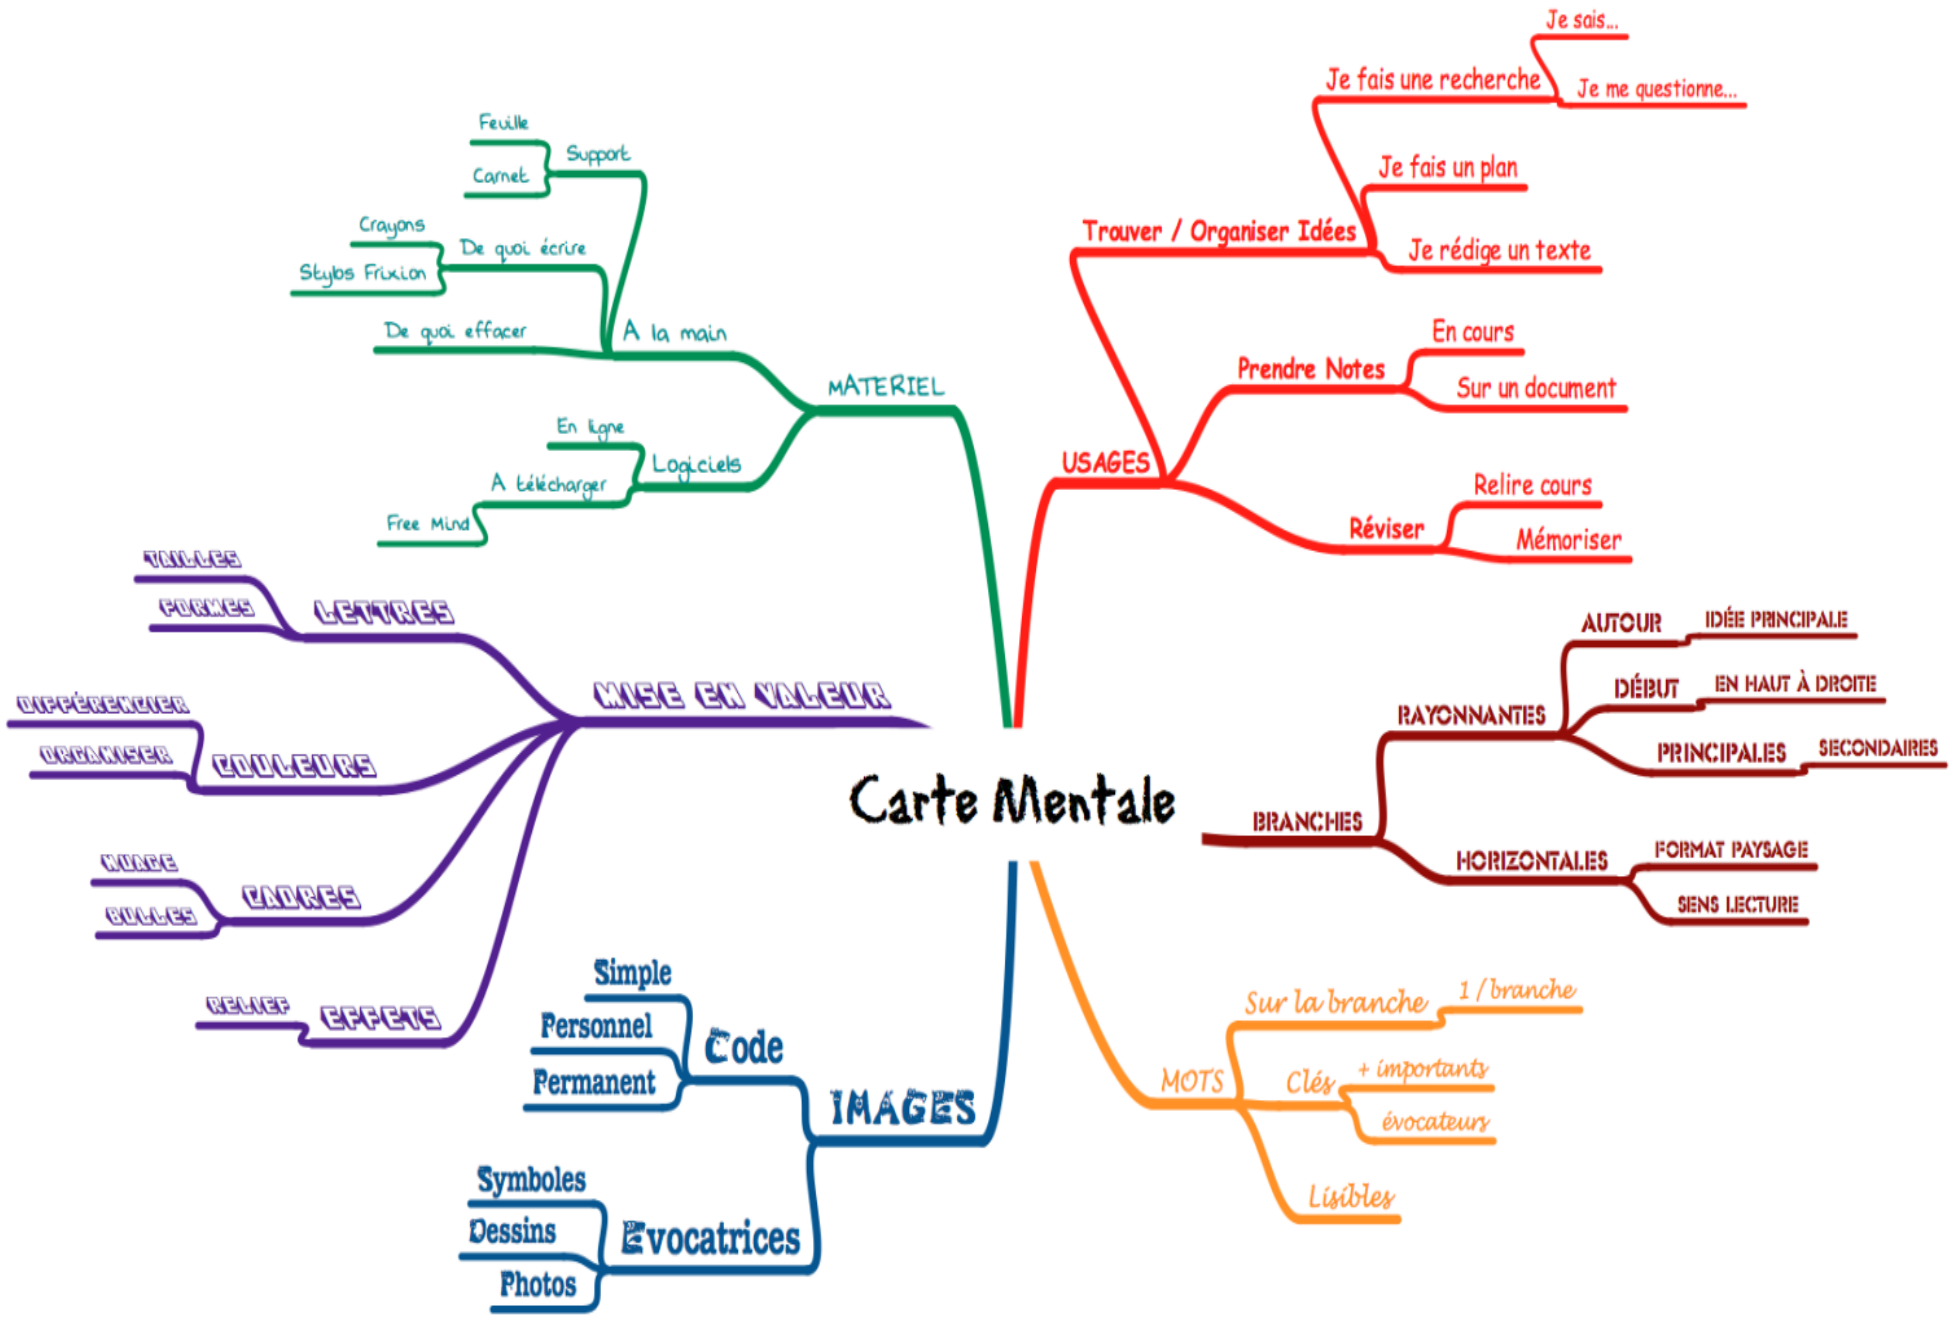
Carte Mentale

MATERIEL
A la main
Support
Feuille
Carnet
De quoi écrire
Crayons
Stylos Frixion
De quoi effacer
Logiciels
En ligne
A télécharger
Free Mind

USAGES
Trouver / Organiser Idées
Je fais une recherche
Je sais...
Je me questionne...
Je fais un plan
Je rédige un texte
Prendre Notes
En cours
Sur un document
Réviser
Relire cours
Mémoriser

BRANCHES
RAYONNANTES
AUTOUR
IDÉE PRINCIPALE
DÉBUT
EN HAUT À DROITE
PRINCIPALES
SECONDAIRES
HORIZONTALES
FORMAT PAYSAGE
SENS LECTURE

MOTS
Sur la branche
1 / branche
Clés
+ importants
évocateurs
Lisibles

IMAGES
Code
Simple
Personnel
Permanent
Evocatrices
Symboles
Dessins
Photos

MISE EN VALEUR
LETTRES
TAILLES
FORMES
COULEURS
DIFFÉRENCIER
ORGANISER
CADRES
NUAGE
BULLES
EFFETS
RELIEF